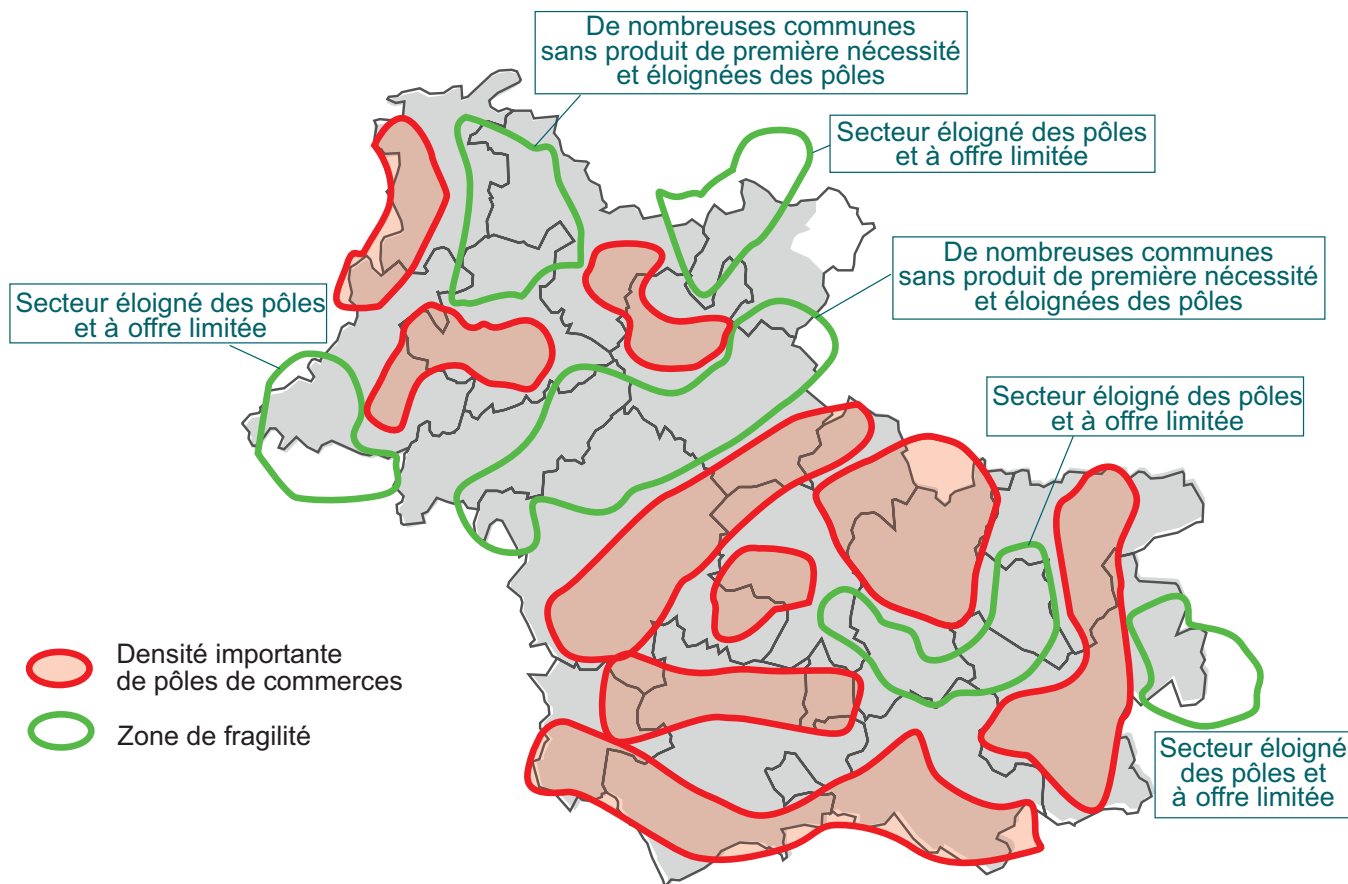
De nombreuses communes sans produit de première nécessité et éloignées des pôles

Secteur éloigné des pôles et à offre limitée

De nombreuses communes sans produit de première nécessité et éloignées des pôles

Secteur éloigné des pôles et à offre limitée

Secteur éloigné des pôles et à offre limitée

Secteur éloigné des pôles et à offre limitée

Densité importante de pôles de commerces

Zone de fragilité